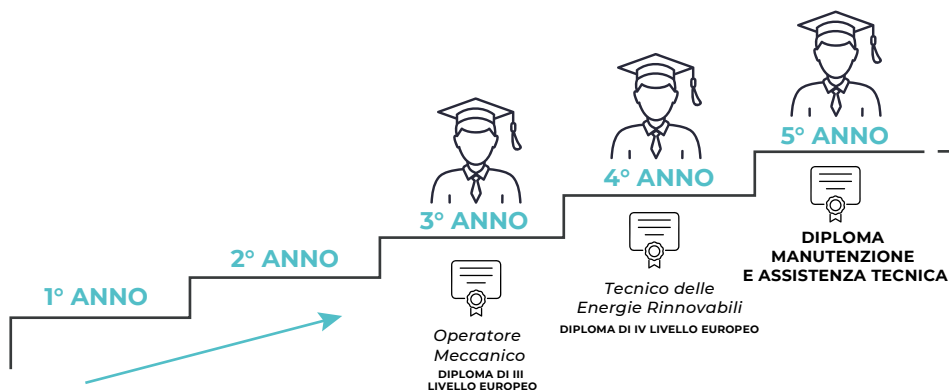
1° ANNO

2° ANNO

3° ANNO

Operatore Meccanico
DIPLOMA DI III LIVELLO EUROPEO

4° ANNO

Tecnico delle Energie Rinnovabili
DIPLOMA DI IV LIVELLO EUROPEO

5° ANNO

DIPLOMA MANUTENZIONE E ASSISTENZA TECNICA